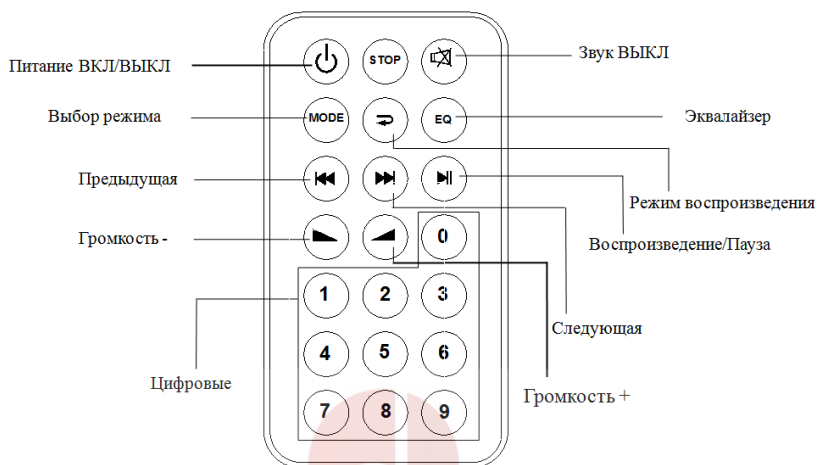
Питание ВКЛ/ВЫКЛ

STOP

Звук ВЫКЛ

Выбор режима

MODE

EQ

Эквалайзер

Предыдущая

Режим воспроизведения

Громкость -

0

Воспроизведение/Пауза

1

2

3

Следующая

4

5

6

Цифровые

7

8

9

Громкость +